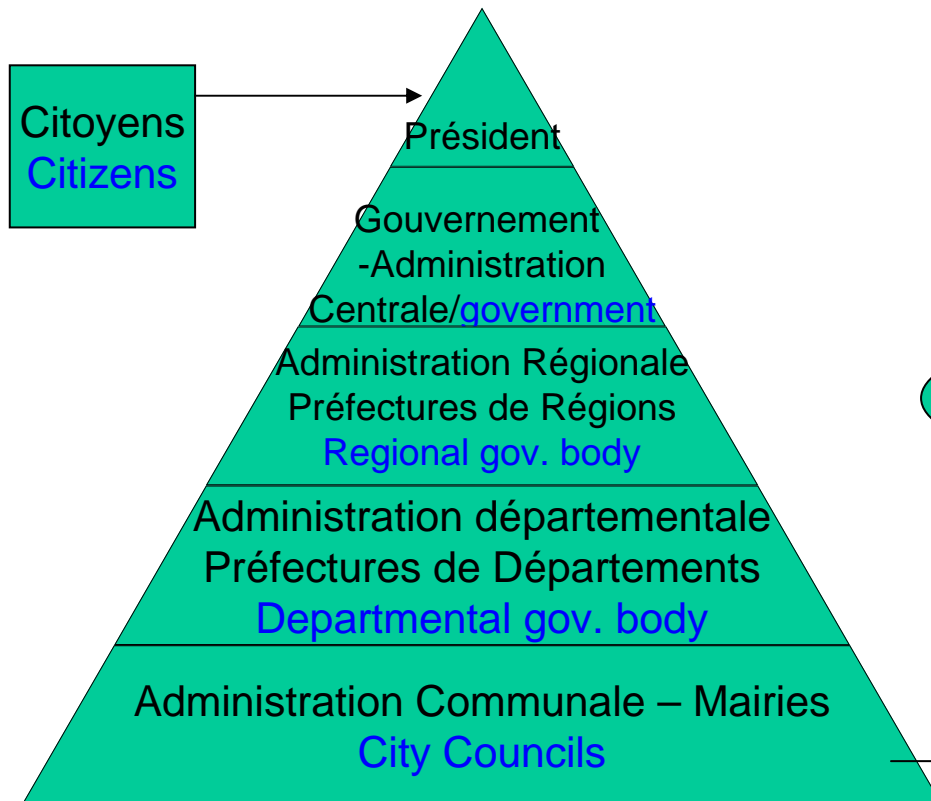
Citoyens
Citizens

Président

Gouvernement
-Administration
Centrale/government

Administration Régionale
Préfectures de Régions
Regional gov. body

Administration départementale
Préfectures de Départements
Departmental gov. body

Administration Communale – Mairies
City Councils